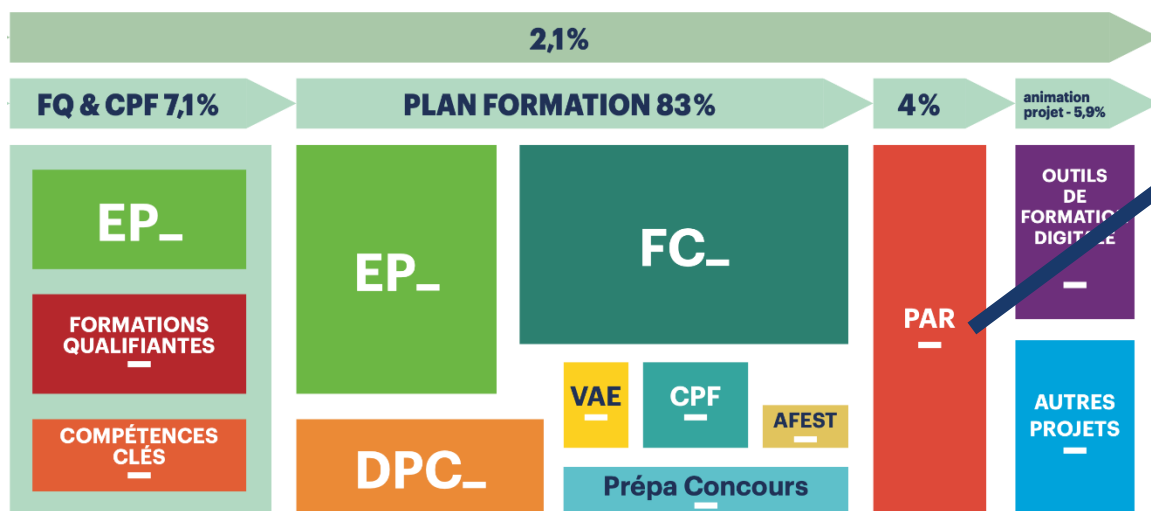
2,1%

FQ & CPF 7,1%

PLAN FORMATION 83%

4%

animation projet - 5,9%

EP_

FORMATIONS QUALIFIANTES

COMPÉTENCES CLÉS

EP_

FC_

DPC_

VAE

CPF

AFEST

Prépa Concours

PAR

OUTILS DE FORMATIO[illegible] DIGIT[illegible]

AUTRES PROJETS